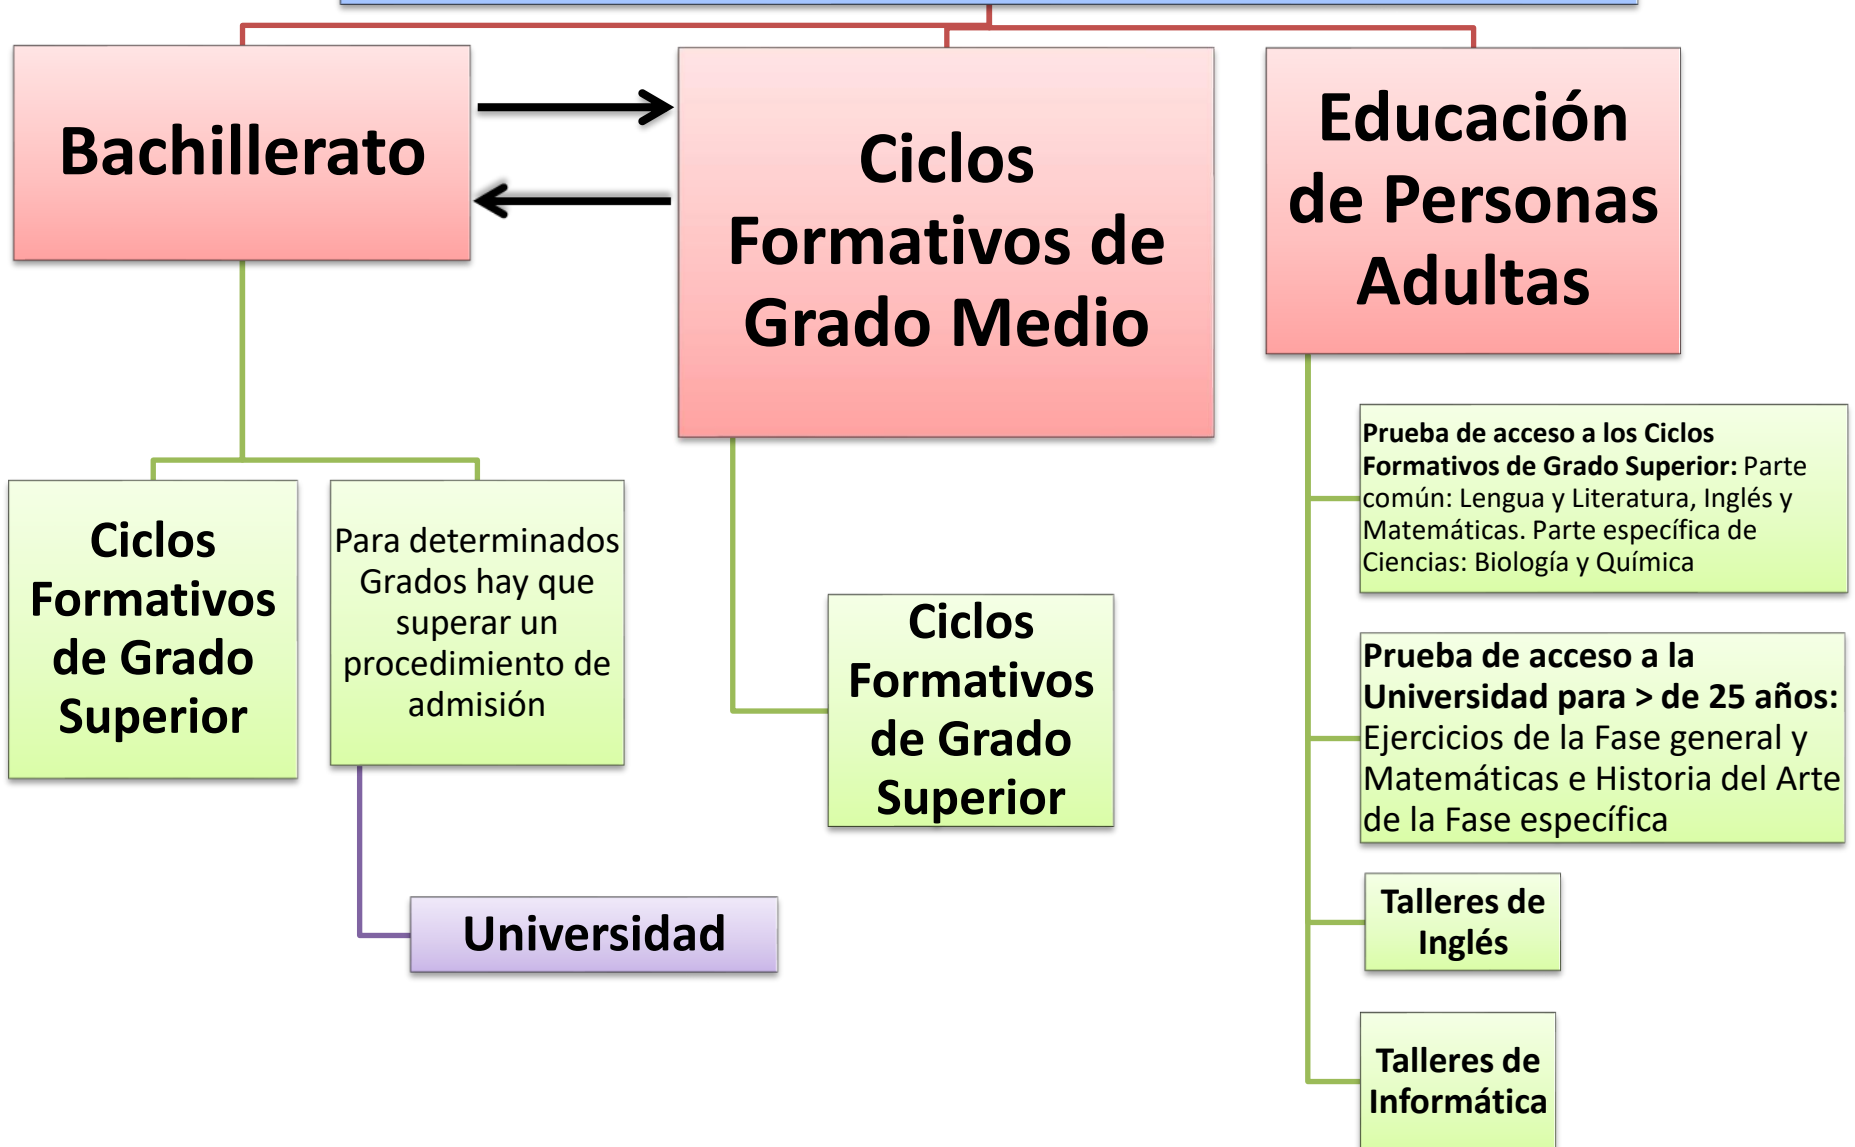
Bachillerato

Ciclos Formativos de Grado Medio

Educación de Personas Adultas

Ciclos Formativos de Grado Superior

Para determinados Grados hay que superar un procedimiento de admisión

Universidad

Ciclos Formativos de Grado Superior

**Prueba de acceso a los Ciclos Formativos de Grado Superior:** Parte común: Lengua y Literatura, Inglés y Matemáticas. Parte específica de Ciencias: Biología y Química

**Prueba de acceso a la Universidad para > de 25 años:** Ejercicios de la Fase general y Matemáticas e Historia del Arte de la Fase específica

Talleres de Inglés

Talleres de Informática